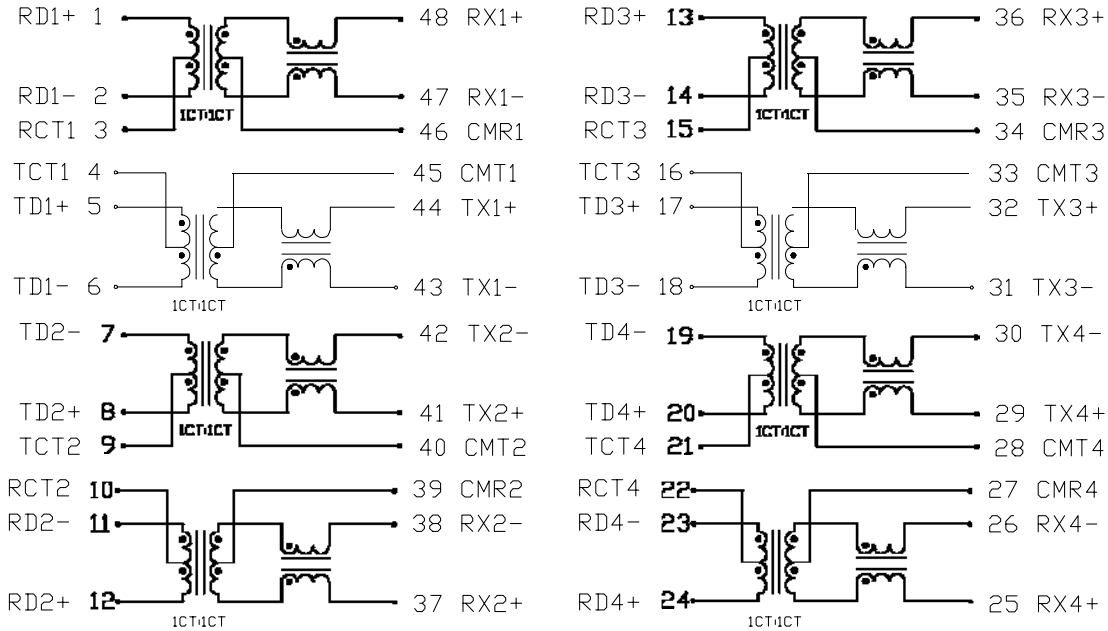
RD1+ 1
48 RX1+
RD1- 2
47 RX1-
RCT1 3
1CT:1CT
46 CMR1
TCT1 4
45 CMT1
TD1+ 5
44 TX1+
TD1- 6
43 TX1-
1CT:1CT
TD2- 7
42 TX2-
TD2+ 8
41 TX2+
TCT2 9
1CT:1CT
40 CMT2
RCT2 10
39 CMR2
RD2- 11
38 RX2-
RD2+ 12
37 RX2+
1CT:1CT

RD3+ 13
36 RX3+
RD3- 14
35 RX3-
RCT3 15
1CT:1CT
34 CMR3
TCT3 16
33 CMT3
TD3+ 17
32 TX3+
TD3- 18
31 TX3-
1CT:1CT
TD4- 19
30 TX4-
TD4+ 20
29 TX4+
TCT4 21
1CT:1CT
28 CMT4
RCT4 22
27 CMR4
RD4- 23
26 RX4-
RD4+ 24
25 RX4+
1CT:1CT